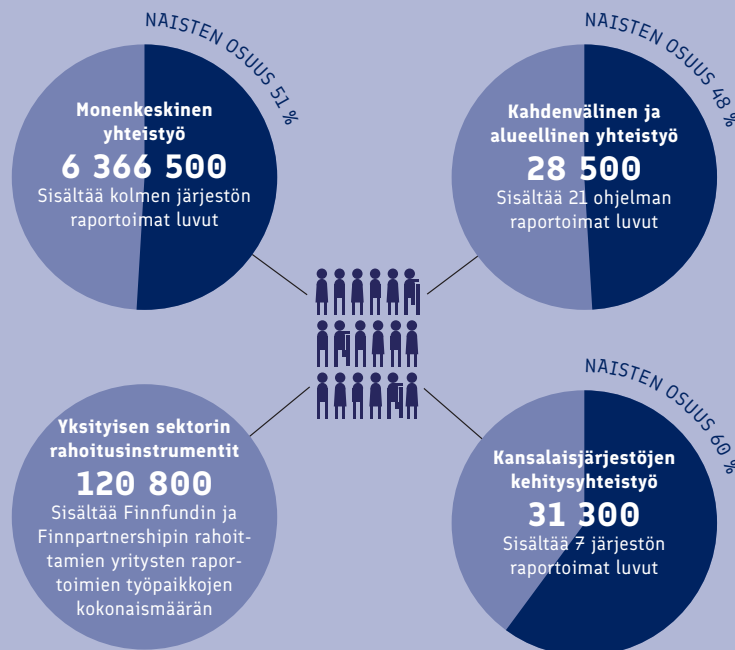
NAISTEN OSUUS 51 %

Monenkeskinen yhteistyö
6 366 500
Sisältää kolmen järjestön raportoimat luvut

NAISTEN OSUUS 48 %

Kahdenvälinen ja alueellinen yhteistyö
28 500
Sisältää 21 ohjelman raportoimat luvut

NAISTEN OSUUS 60 %

Yksityisen sektorin rahoitusinstrumentit
120 800
Sisältää Finnfundin ja Finnpartnershipin rahoittamien yritysten raportoimien työpaikkojen kokonaismäärän

Kansalaisjärjestöjen kehitysyhteistyö
31 300
Sisältää 7 järjestön raportoimat luvut